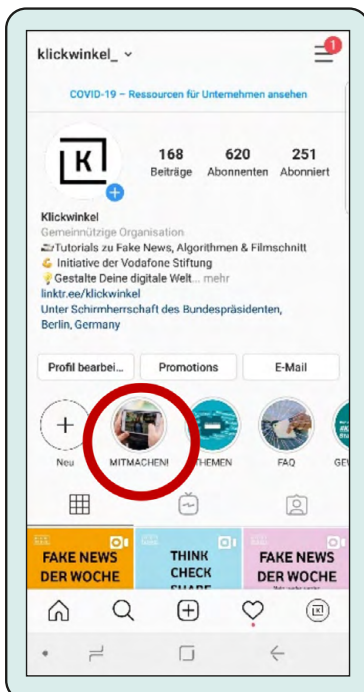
klickwinkel_

1

COVID-19 – Ressourcen für Unternehmen ansehen

K

168 Beiträge
620 Abonnenten
251 Abonniert

Klickwinkel
Gemeinnützige Organisation
🎞️Tutorials zu Fake News, Algorithmen & Filmschnitt
💪 Initiative der Vodafone Stiftung
💡Gestalte Deine digitale Welt... mehr
linktr.ee/klickwinkel
Unter Schirmherrschaft des Bundespräsidenten, Berlin, Germany

Profil bearbei...
Promotions
E-Mail

Neu
MITMACHEN!
THEMEN
FAQ
GEW

FAKE NEWS DER WOCHE
THINK CHECK SHARE
FAKE NEWS DER WOCHE